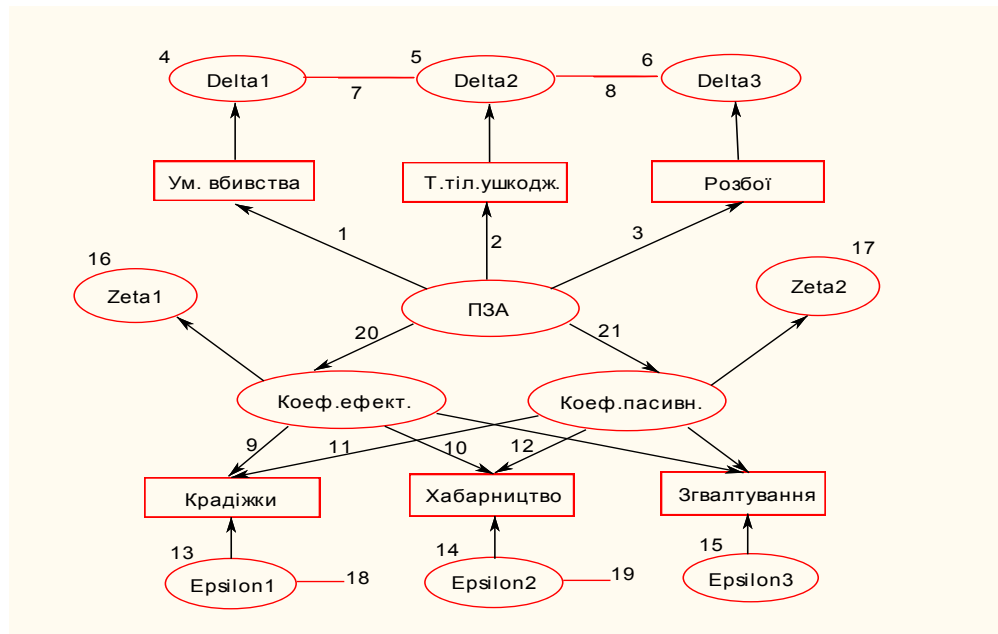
4 Delta1 7 5 Delta2 8 6 Delta3

Ум. вбивства
Т.тіл.ушкодж.
Розбої

1 2 3

16 Zeta1
ПЗА
17 Zeta2

20 21

Коеф.ефект.
Коеф.пасивн.

9 11 10 12

Крадіжки
Хабарництво
Згвалтування

13 Epsilon1 18
14 Epsilon2 19
15 Epsilon3